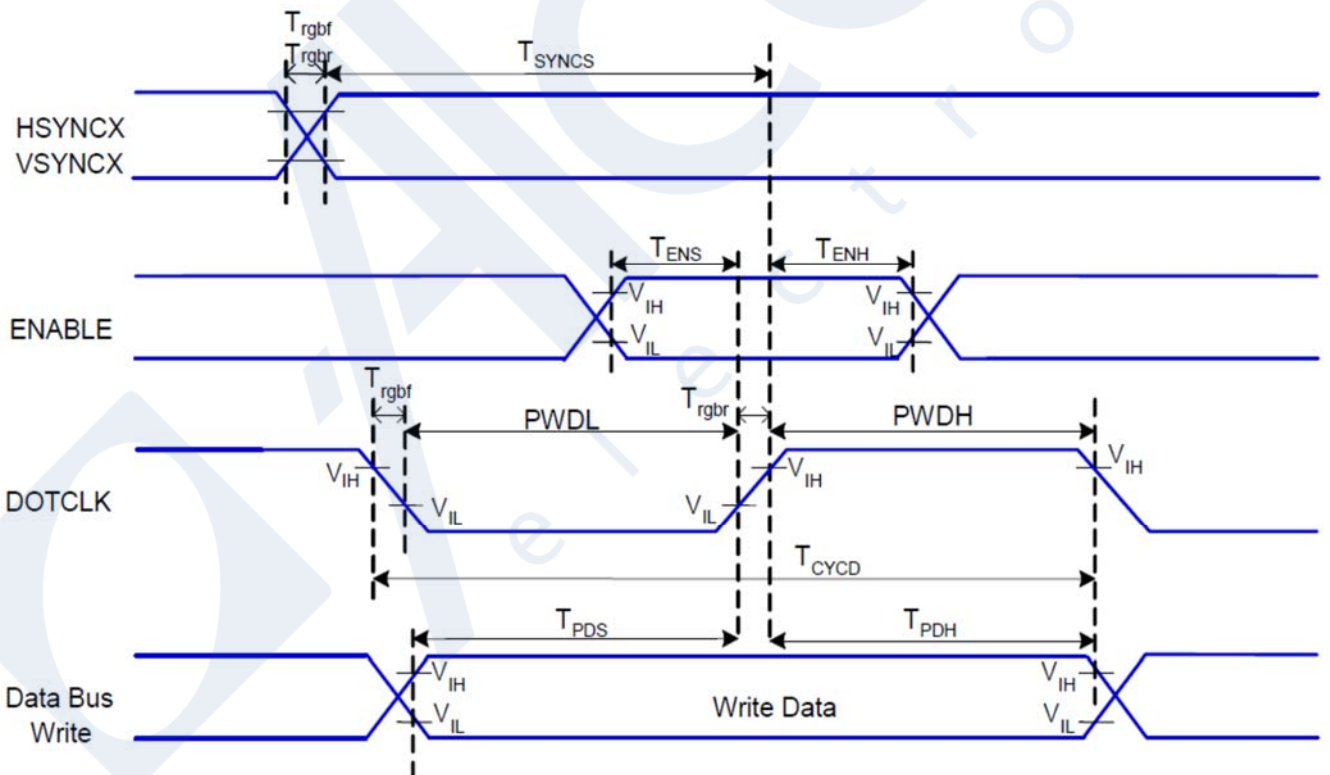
$T_{rgbf}$
$T_{rgbr}$
$T_{SYNCS}$

HSYNCX
VSYNCX

$T_{ENS}$
$T_{ENH}$

$V_{IH}$
$V_{IL}$
$V_{IH}$
$V_{IL}$

ENABLE

$T_{rgbf}$
PWDL
$T_{rgbr}$
PWDH

$V_{IH}$
$V_{IL}$
$V_{IL}$
$V_{IH}$
$V_{IH}$

DOTCLK

$T_{CYCD}$

$T_{PDS}$
$T_{PDH}$

$V_{IH}$
$V_{IL}$
Write Data
$V_{IH}$
$V_{IL}$

Data Bus
Write